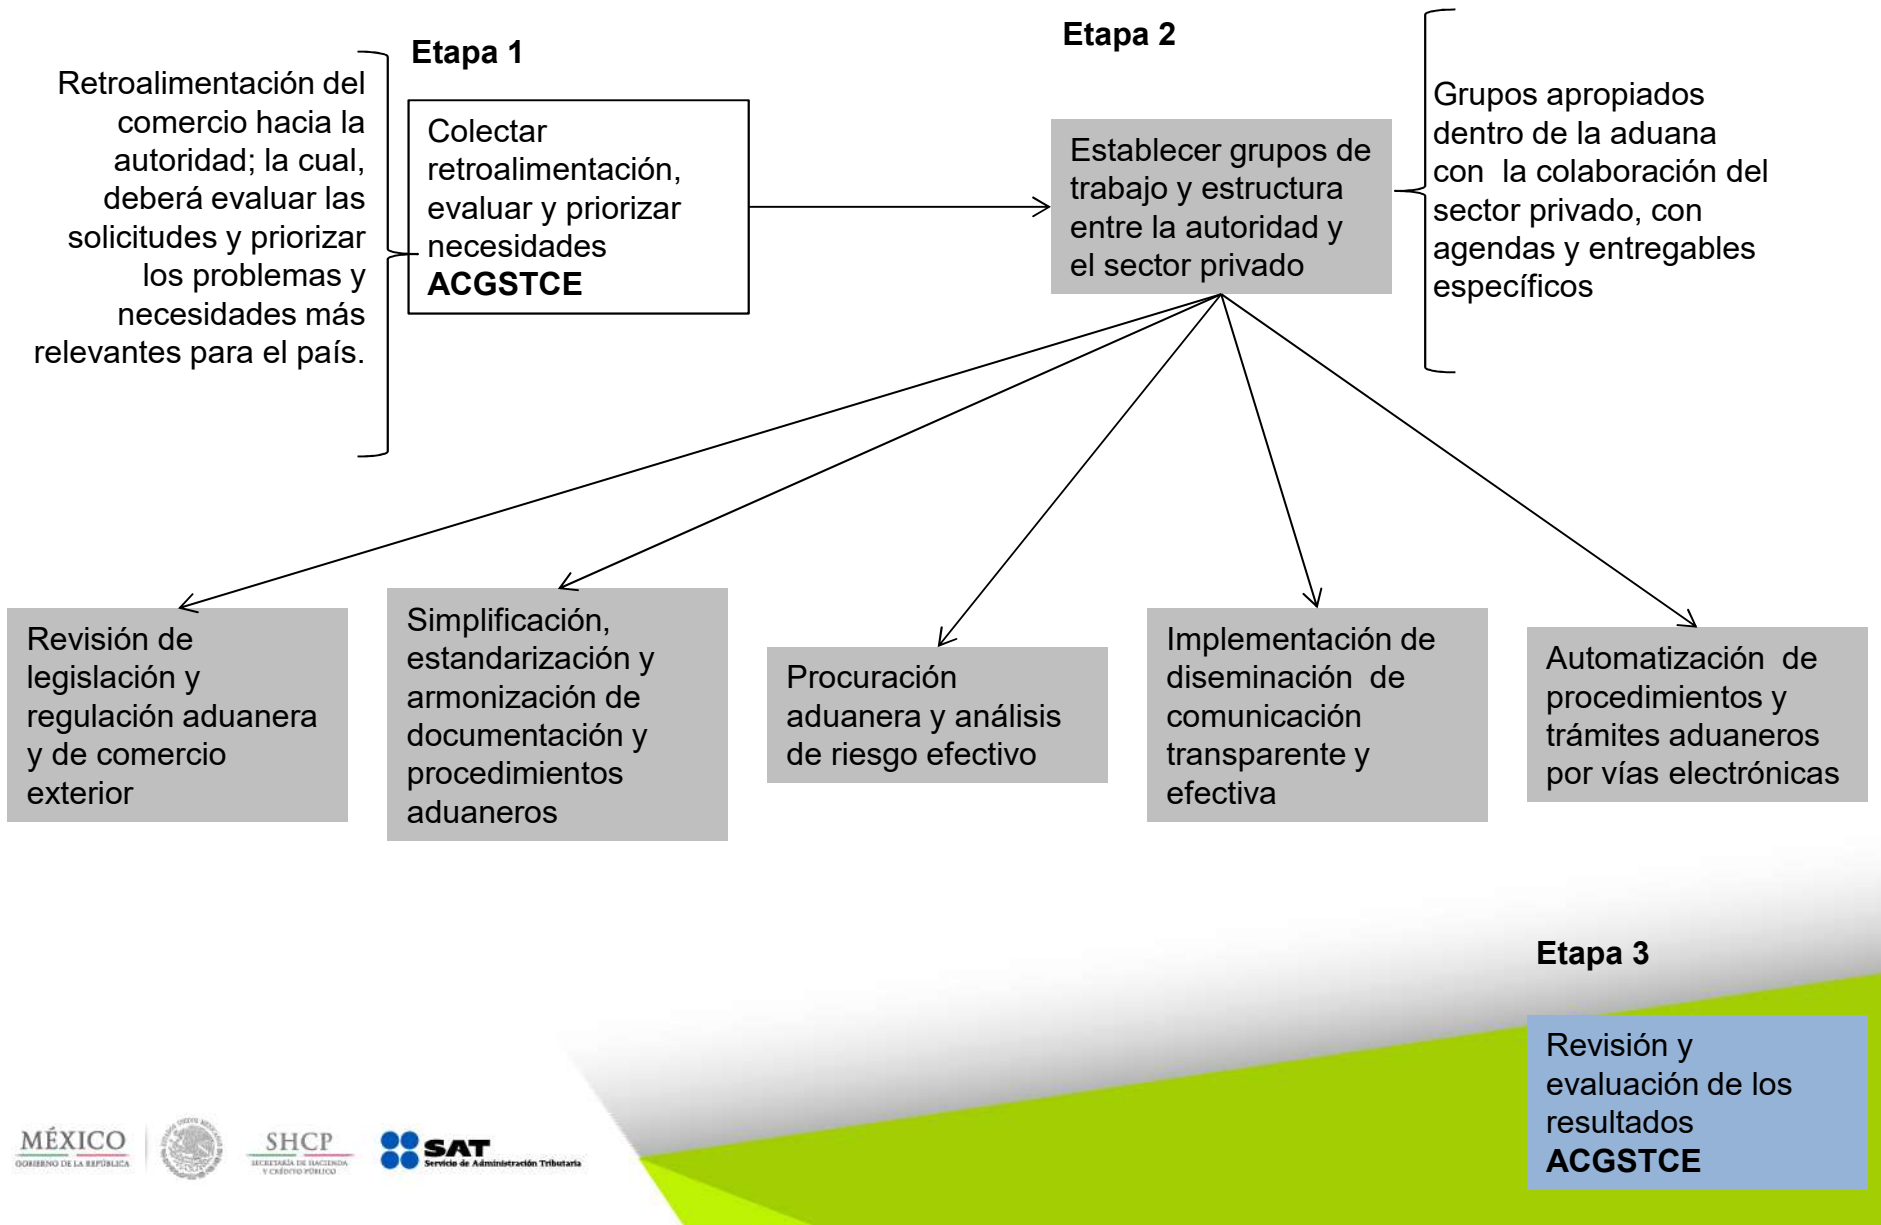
Etapa 1

Retroalimentación del comercio hacia la autoridad; la cual, deberá evaluar las solicitudes y priorizar los problemas y necesidades más relevantes para el país.

Colectar retroalimentación, evaluar y priorizar necesidades
**ACGSTCE**

Etapa 2

Establecer grupos de trabajo y estructura entre la autoridad y el sector privado

Grupos apropiados dentro de la aduana con la colaboración del sector privado, con agendas y entregables específicos

Revisión de legislación y regulación aduanera y de comercio exterior

Simplificación, estandarización y armonización de documentación y procedimientos aduaneros

Procuración aduanera y análisis de riesgo efectivo

Implementación de diseminación de comunicación transparente y efectiva

Automatización de procedimientos y trámites aduaneros por vías electrónicas

Etapa 3

Revisión y evaluación de los resultados
**ACGSTCE**

MÉXICO
GOBIERNO DE LA REPÚBLICA

SHCP
SECRETARÍA DE HACIENDA Y CRÉDITO PÚBLICO

SAT
Servicio de Administración Tributaria